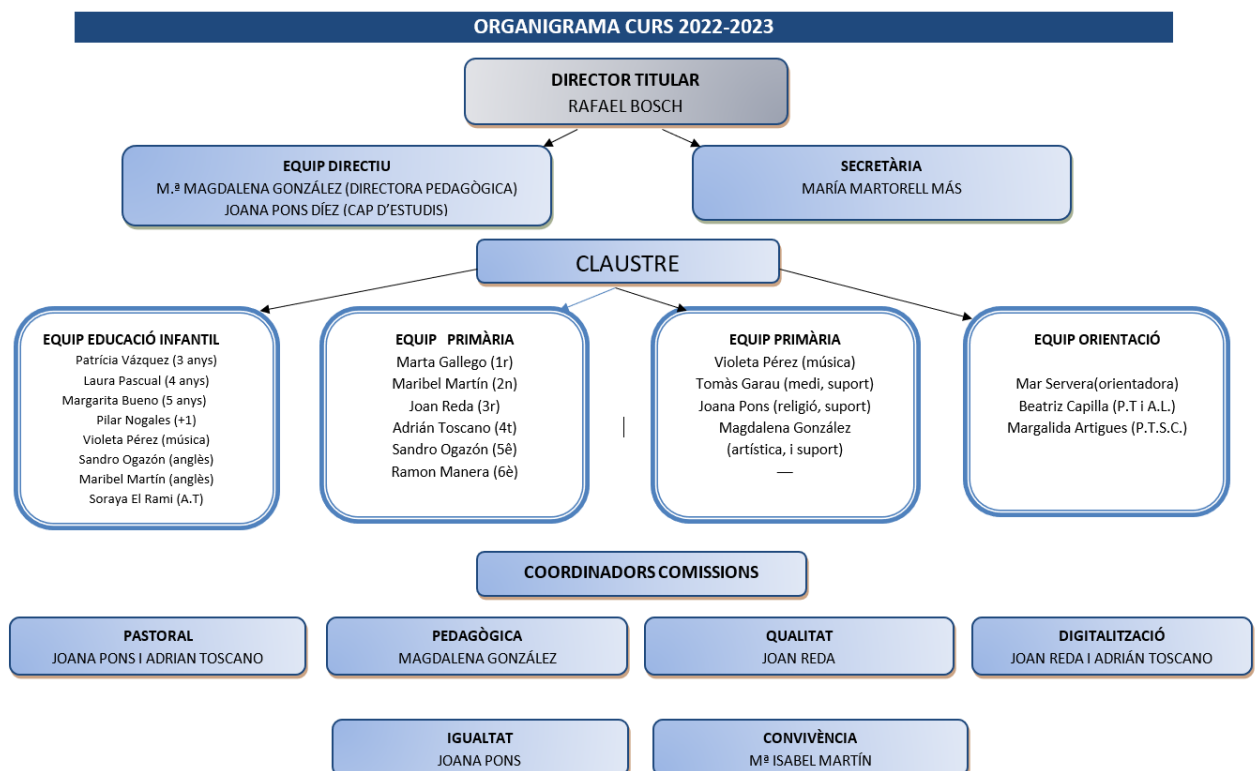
ORGANIGRAMA CURS 2022-2023

DIRECTOR TITULAR
RAFAEL BOSCH

EQUIP DIRECTIU
M.ª MAGDALENA GONZÁLEZ (DIRECTORA PEDAGÒGICA)
JOANA PONS DÍEZ (CAP D'ESTUDIS)

SECRETÀRIA
MARÍA MARTORELL MÁS

CLAUSTRE

EQUIP EDUCACIÓ INFANTIL
Patrícia Vázquez (3 anys)
Laura Pascual (4 anys)
Margarita Bueno (5 anys)
Pilar Nogales (+1)
Violeta Pérez (música)
Sandro Ogazón (anglès)
Maribel Martín (anglès)
Soraya El Rami (A.T)

EQUIP PRIMÀRIA
Marta Gallego (1r)
Maribel Martín (2n)
Joan Reda (3r)
Adrián Toscano (4t)
Sandro Ogazón (5ê)
Ramon Manera (6è)

EQUIP PRIMÀRIA
Violeta Pérez (música)
Tomàs Garau (medi, suport)
Joana Pons (religió, suport)
Magdalena González (artística, i suport)

EQUIP ORIENTACIÓ
Mar Servera(orientadora)
Beatriz Capilla (P.T i A.L.)
Margalida Artigues (P.T.S.C.)

COORDINADORS COMISSIONS

PASTORAL
JOANA PONS I ADRIAN TOSCANO

PEDAGÒGICA
MAGDALENA GONZÁLEZ

QUALITAT
JOAN REDA

DIGITALITZACIÓ
JOAN REDA I ADRIÁN TOSCANO

IGUALTAT
JOANA PONS

CONVIVÈNCIA
Mª ISABEL MARTÍN